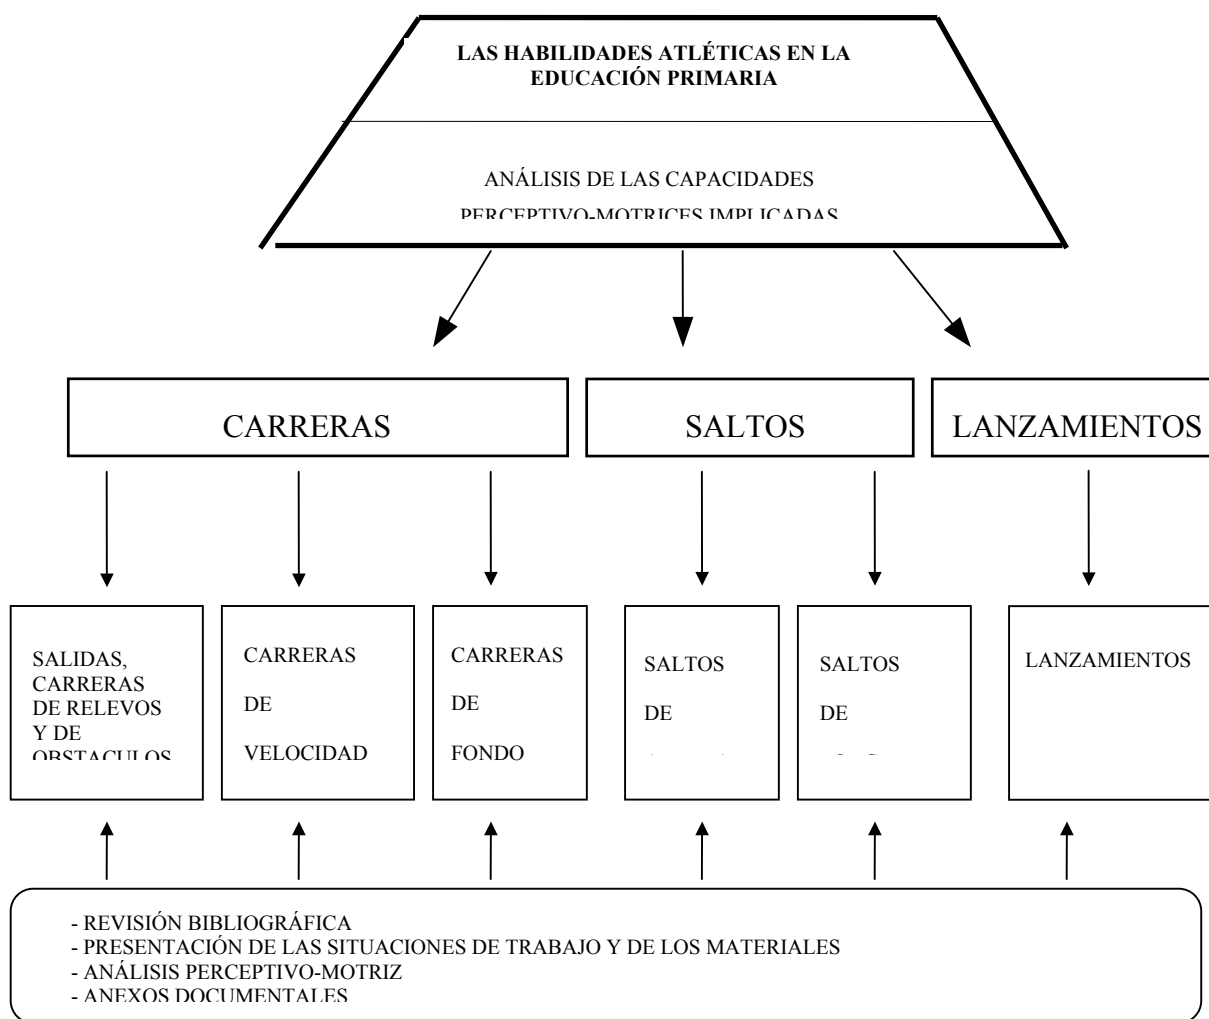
LAS HABILIDADES ATLÉTICAS EN LA EDUCACIÓN PRIMARIA

ANÁLISIS DE LAS CAPACIDADES PERCEPTIVO-MOTRICES IMPLICADAS

CARRERAS

SALTOS

LANZAMIENTOS

SALIDAS, CARRERAS DE RELEVOS Y DE OBSTACULOS

CARRERAS DE VELOCIDAD

CARRERAS DE FONDO

SALTOS DE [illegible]

SALTOS DE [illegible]

LANZAMIENTOS

- REVISIÓN BIBLIOGRÁFICA
- PRESENTACIÓN DE LAS SITUACIONES DE TRABAJO Y DE LOS MATERIALES
- ANÁLISIS PERCEPTIVO-MOTRIZ
- ANEXOS DOCUMENTALES